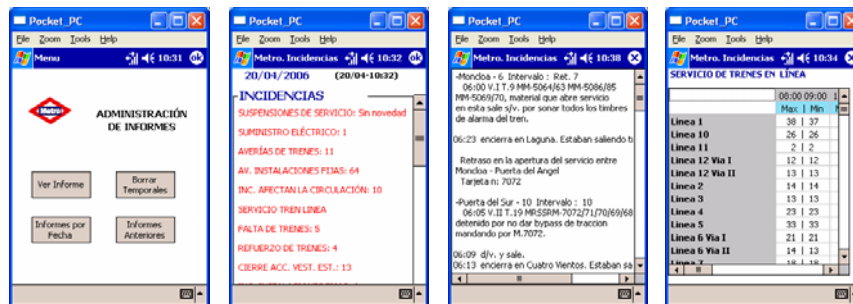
Pocket_PC
File Zoom Tools Help
Menu 10:31 ok
Metro
ADMINISTRACIÓN DE INFORMES
Ver Informe
Borrar Temporales
Informes por Fecha
Informes Anteriores

Pocket_PC
File Zoom Tools Help
Metro. Incidencias 10:32 ok
20/04/2006 (20/04-10:32)
INCIDENCIAS
SUSPENSIONES DE SERVICIO: Sin novedad
SUMINISTRO ELÉCTRICO: 1
AVERÍAS DE TRENES: 11
AV. INSTALACIONES FIJAS: 64
INC. AFECTAN LA CIRCULACIÓN: 10
SERVICIO TREN LINEA
FALTA DE TRENES: 5
REFUERZO DE TRENES: 4
CIERRE ACC. VEST. EST.: 13

Pocket_PC
File Zoom Tools Help
Metro. Incidencias 10:38
-Moncloa - 6 Intervalo : Ret. 7
06:00 V.I.T.9 MM-5064/63 MM-5086/85 MM-5069/70, material que abre servicio en esta sale s/v. por sonar todos los timbres de alarma del tren.

06:23 encierra en Laguna. Estaban saliendo t

Retraso en la apertura del servicio entre Moncloa - Puerta del Angel
Tarjeta n: 7072

-Puerta del Sur - 10 Intervalo : 10
06:05 V.I.T.19 MRSSRM-7072/71/70/69/68 detenido por no dar bypass de traccion mandando por M.7072.

06:09 d/v. y sale.
06:13 encierra en Cuatro Vientos. Estaban sa

Pocket_PC
File Zoom Tools Help
Metro. Incidencias 10:34
SERVICIO DE TRENES EN LINEA

| | 08:00 | 09:00 |
|---|---|---|
| | Max | Min |
| Linea 1 | 38 | 37 |
| Linea 10 | 26 | 26 |
| Linea 11 | 2 | 2 |
| Linea 12 Via I | 12 | 12 |
| Linea 12 Via II | 13 | 13 |
| Linea 2 | 14 | 14 |
| Linea 3 | 13 | 13 |
| Linea 4 | 23 | 23 |
| Linea 5 | 33 | 33 |
| Linea 6 Via I | 21 | 21 |
| Linea 6 Via II | 13 | 13 |